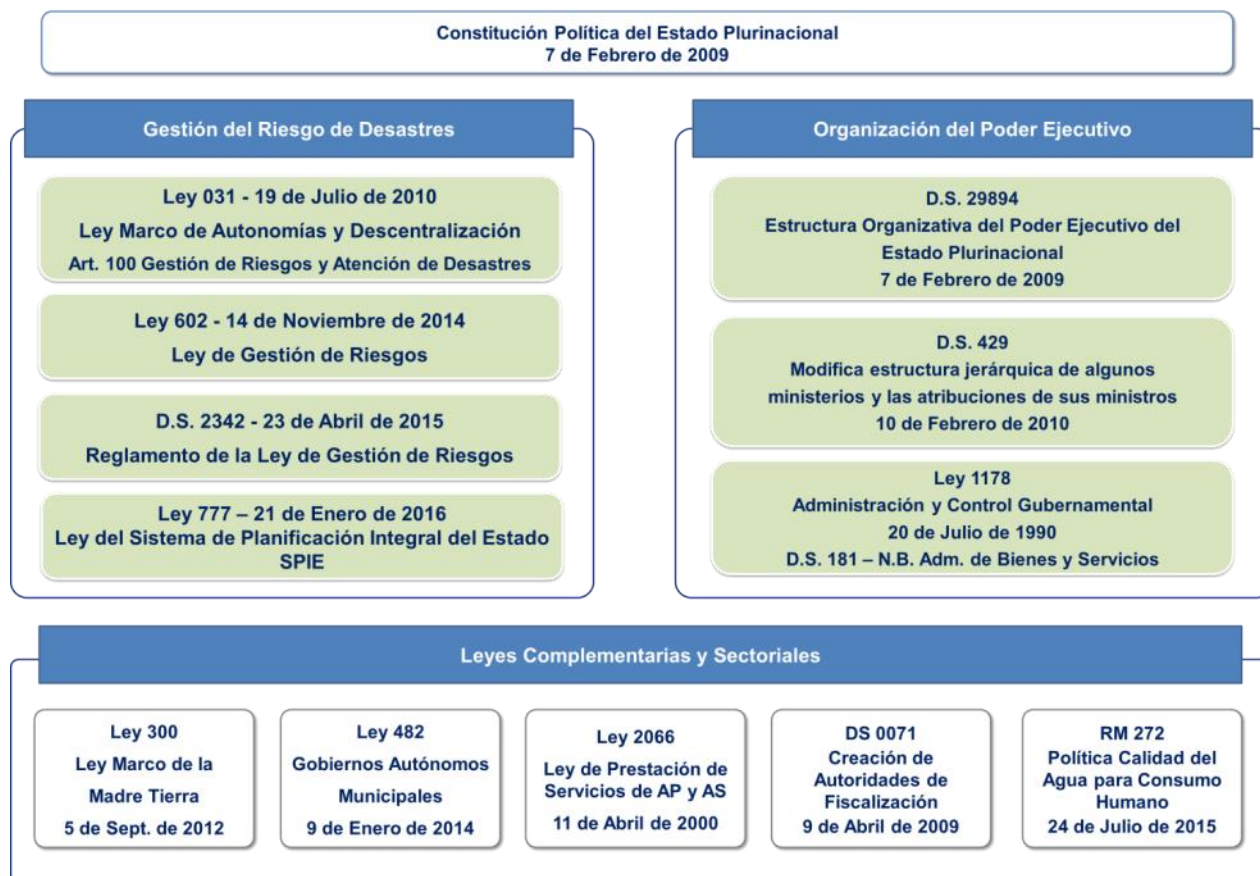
Constitución Política del Estado Plurinacional
7 de Febrero de 2009

Gestión del Riesgo de Desastres

Ley 031 - 19 de Julio de 2010
Ley Marco de Autonomías y Descentralización
Art. 100 Gestión de Riesgos y Atención de Desastres

Ley 602 - 14 de Noviembre de 2014
Ley de Gestión de Riesgos

D.S. 2342 - 23 de Abril de 2015
Reglamento de la Ley de Gestión de Riesgos

Ley 777 – 21 de Enero de 2016
Ley del Sistema de Planificación Integral del Estado
SPIE

Organización del Poder Ejecutivo

D.S. 29894
Estructura Organizativa del Poder Ejecutivo del Estado Plurinacional
7 de Febrero de 2009

D.S. 429
Modifica estructura jerárquica de algunos ministerios y las atribuciones de sus ministros
10 de Febrero de 2010

Ley 1178
Administración y Control Gubernamental
20 de Julio de 1990
D.S. 181 – N.B. Adm. de Bienes y Servicios

Leyes Complementarias y Sectoriales

Ley 300
Ley Marco de la Madre Tierra
5 de Sept. de 2012

Ley 482
Gobiernos Autónomos Municipales
9 de Enero de 2014

Ley 2066
Ley de Prestación de Servicios de AP y AS
11 de Abril de 2000

DS 0071
Creación de Autoridades de Fiscalización
9 de Abril de 2009

RM 272
Política Calidad del Agua para Consumo Humano
24 de Julio de 2015